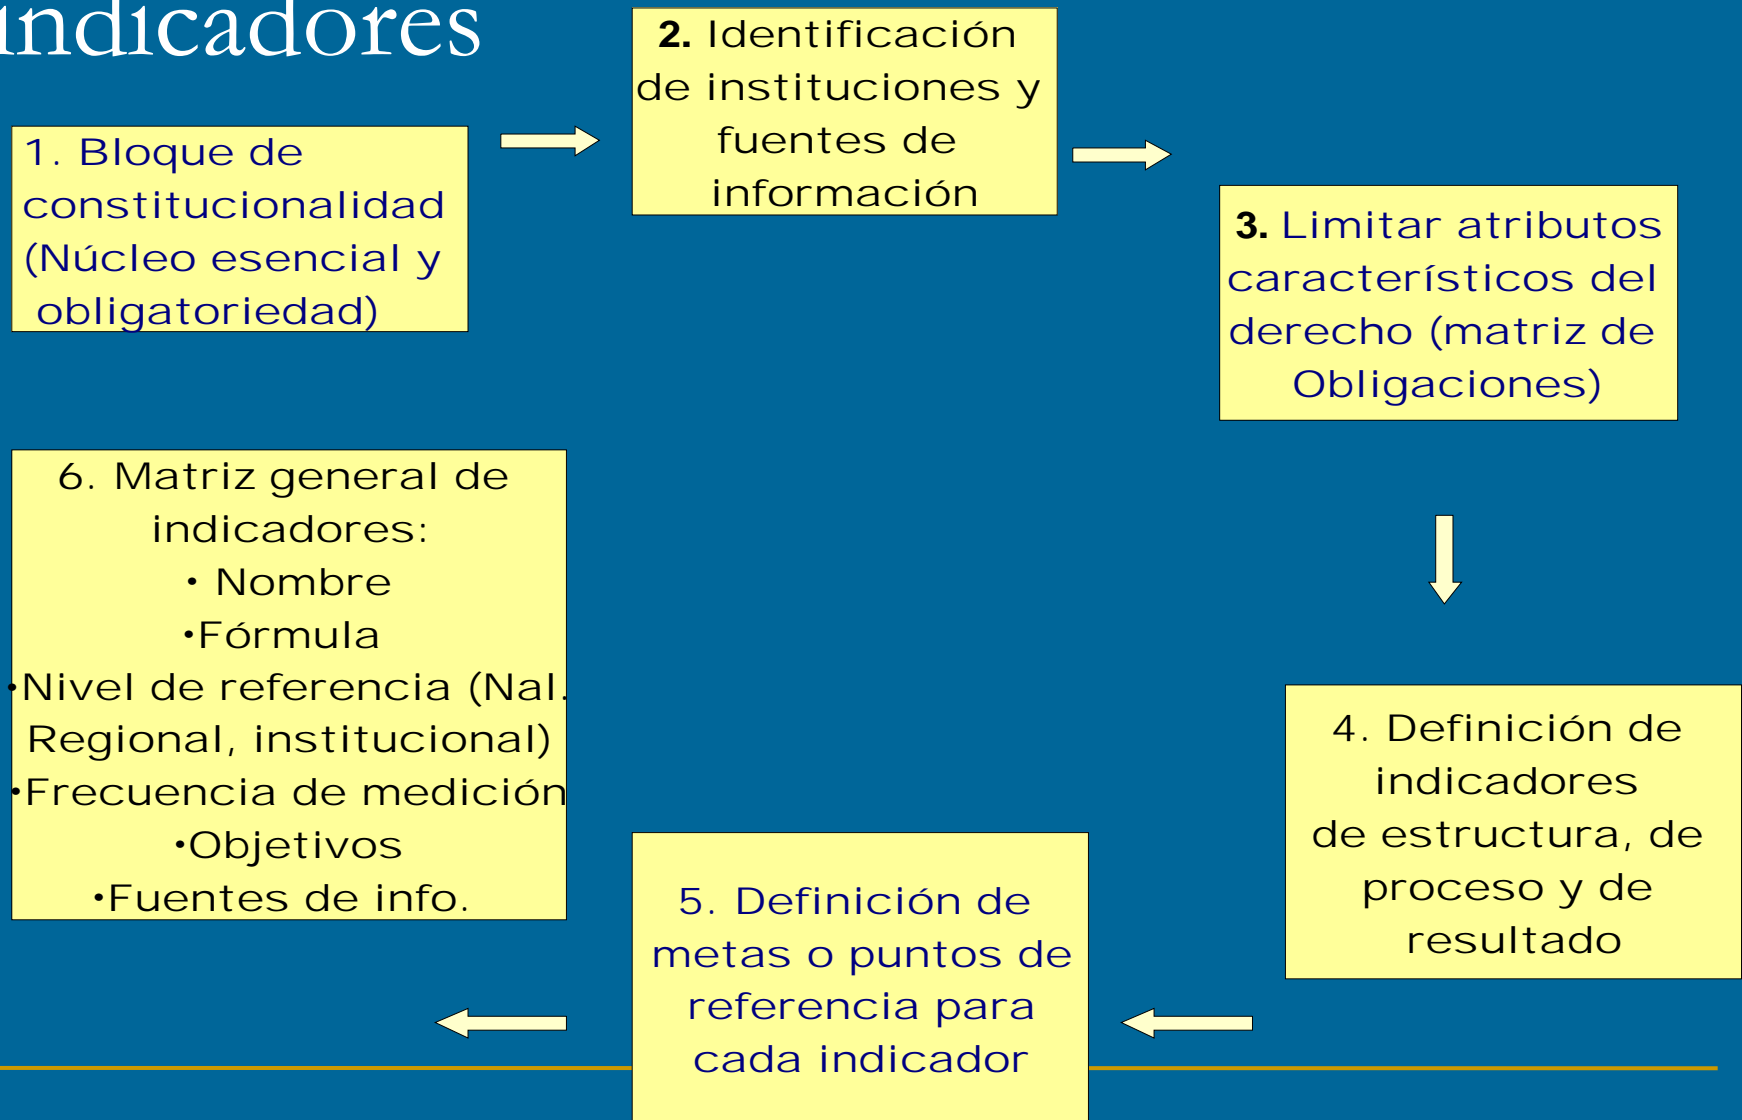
indicadores

1. Bloque de constitucionalidad (Núcleo esencial y obligatoriedad)

2. Identificación de instituciones y fuentes de información

3. Limitar atributos característicos del derecho (matriz de Obligaciones)

4. Definición de indicadores de estructura, de proceso y de resultado

5. Definición de metas o puntos de referencia para cada indicador

6. Matriz general de indicadores:
• Nombre
•Fórmula
•Nivel de referencia (Nal. Regional, institucional)
•Frecuencia de medición
•Objetivos
•Fuentes de info.